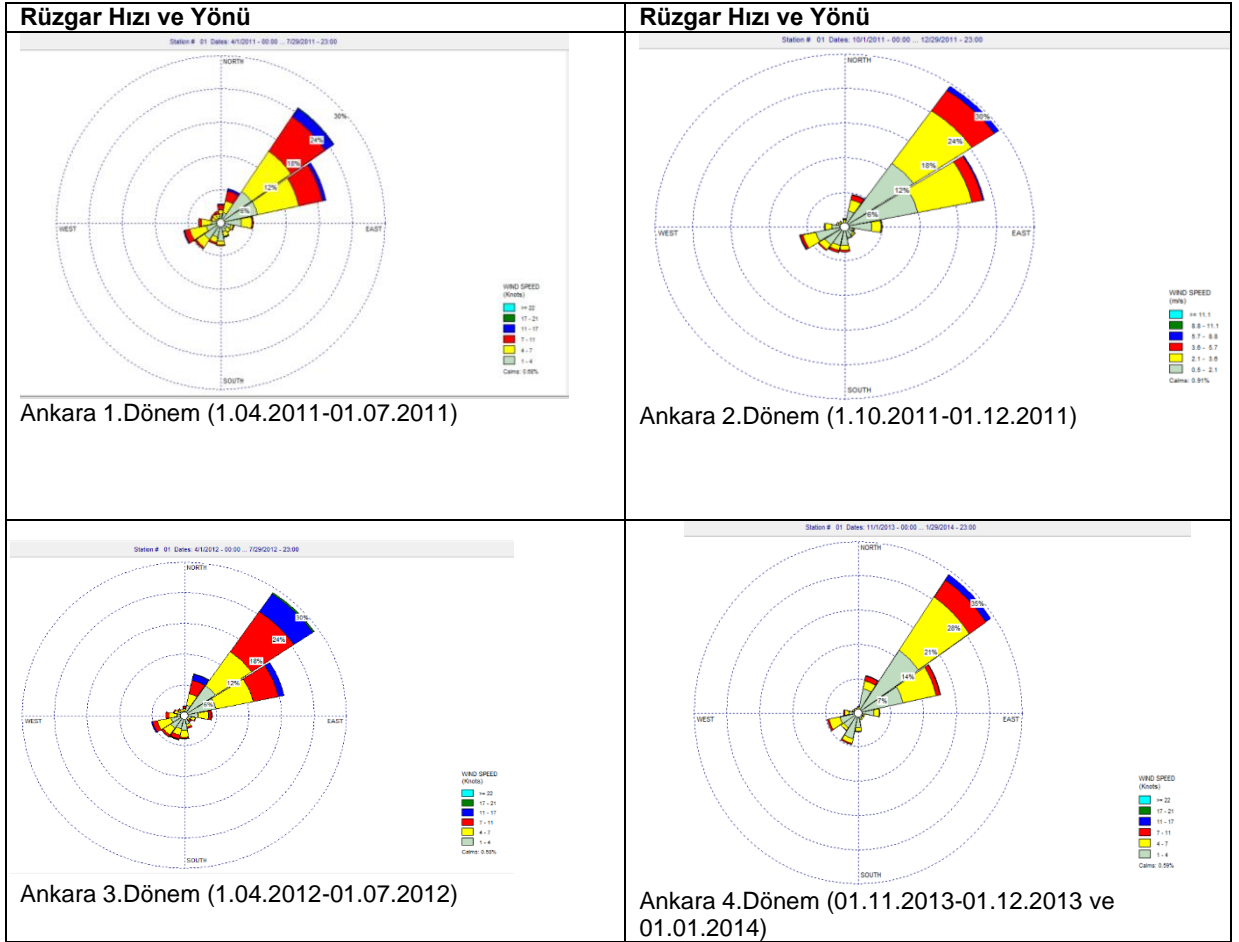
| Rüzgar Hızı ve Yönü | Rüzgar Hızı ve Yönü |
|---|---|
| Station # 01 Dates: 4/1/2011 - 00:00 ... 7/29/2011 - 23:00<br>NORTH<br>30%<br>24%<br>18%<br>12%<br>6%<br>WEST<br>EAST<br>SOUTH<br>WIND SPEED (Knots)<br>>= 22<br>17 - 21<br>11 - 17<br>7 - 11<br>4 - 7<br>1 - 4<br>Calms: 0.59%<br>Ankara 1.Dönem (1.04.2011-01.07.2011) | Station # 01 Dates: 10/1/2011 - 00:00 ... 12/29/2011 - 23:00<br>NORTH<br>30%<br>24%<br>18%<br>12%<br>6%<br>WEST<br>EAST<br>SOUTH<br>WIND SPEED (m/s)<br>>= 11.1<br>8.8 - 11.1<br>5.7 - 8.8<br>3.6 - 5.7<br>2.1 - 3.6<br>0.5 - 2.1<br>Calms: 0.91%<br>Ankara 2.Dönem (1.10.2011-01.12.2011) |
| Station # 01 Dates: 4/1/2012 - 00:00 ... 7/29/2012 - 23:00<br>NORTH<br>30%<br>24%<br>18%<br>12%<br>6%<br>WEST<br>EAST<br>SOUTH<br>WIND SPEED (Knots)<br>>= 22<br>17 - 21<br>11 - 17<br>7 - 11<br>4 - 7<br>1 - 4<br>Calms: 0.58%<br>Ankara 3.Dönem (1.04.2012-01.07.2012) | Station # 01 Dates: 11/1/2013 - 00:00 ... 1/29/2014 - 23:00<br>NORTH<br>35%<br>28%<br>21%<br>14%<br>7%<br>WEST<br>EAST<br>SOUTH<br>WIND SPEED (Knots)<br>>= 22<br>17 - 21<br>11 - 17<br>7 - 11<br>4 - 7<br>1 - 4<br>Calms: 0.59%<br>Ankara 4.Dönem (01.11.2013-01.12.2013 ve 01.01.2014) |